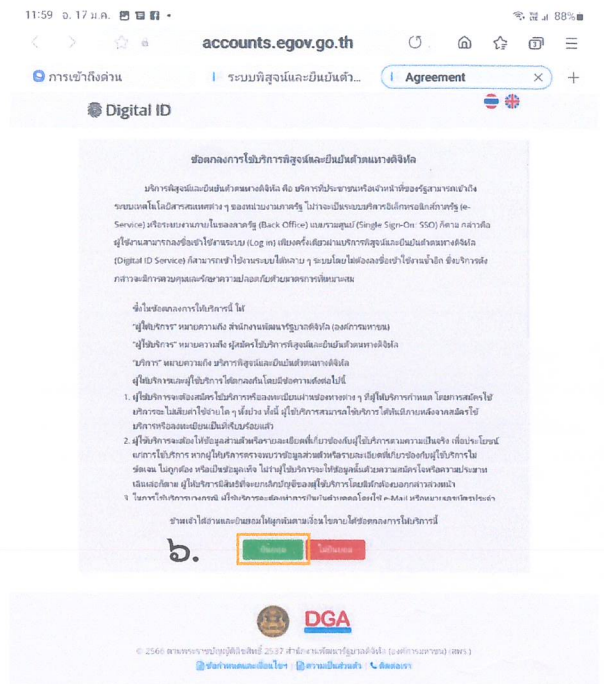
11:59 อ. 17 ม.ค. 88%

accounts.egov.go.th

การเข้าถึงด่วน | ระบบพิสูจน์และยืนยันตัว... | Agreement

Digital ID

ข้อตกลงการใช้บริการพิสูจน์และยืนยันตัวตนทางดิจิทัล

บริการพิสูจน์และยืนยันตัวตนทางดิจิทัล คือ บริการที่ประชาชนหรือเจ้าหน้าที่ของรัฐสามารถเข้าถึงระบบเทคโนโลยีสารสนเทศต่าง ๆ ของหน่วยงานภาครัฐ ไม่ว่าจะเป็นระบบบริการอิเล็กทรอนิกส์ภาครัฐ (e-Service) หรือระบบงานภายในของภาครัฐ (Back Office) แบบรวมศูนย์ (Single Sign-On: SSO) กล่าวคือ ผู้ใช้งานสามารถลงชื่อเข้าใช้งานระบบ (Log in) เพียงครั้งเดียวผ่านบริการพิสูจน์และยืนยันตัวตนทางดิจิทัล (Digital ID Service) ก็สามารถเข้าใช้งานระบบได้หลาย ๆ ระบบโดยไม่ต้องลงชื่อเข้าใช้งานซ้ำอีก ซึ่งบริการดังกล่าวจะมีการควบคุมและรักษาความปลอดภัยด้วยมาตรการที่เหมาะสม

ซึ่งในข้อตกลงการใช้บริการนี้ ได้
"ผู้ให้บริการ" หมายความถึง สำนักงานพัฒนารัฐบาลดิจิทัล (องค์การมหาชน)
"ผู้ใช้บริการ" หมายความถึง ผู้สมัครใช้บริการพิสูจน์และยืนยันตัวตนทางดิจิทัล
"บริการ" หมายความถึง บริการพิสูจน์และยืนยันตัวตนทางดิจิทัล
ผู้ให้บริการและผู้ใช้บริการได้ตกลงกันโดยมีข้อความดังต่อไปนี้

1. ผู้ใช้บริการจะต้องสมัครใช้บริการหรือลงทะเบียนผ่านช่องทางต่าง ๆ ที่ผู้ให้บริการกำหนด โดยการสมัครใช้บริการจะไม่มีค่าใช้จ่ายใด ๆ ทั้งปวง ทั้งนี้ ผู้ใช้บริการสามารถใช้บริการได้หลังจากสมัครใช้บริการหรือลงทะเบียนเสร็จเรียบร้อยแล้ว
2. ผู้ใช้บริการจะต้องให้ข้อมูลส่วนตัวหรือรายละเอียดที่เกี่ยวข้องกับผู้ใช้บริการตามความเป็นจริง เพื่อประโยชน์แก่การใช้บริการ หากผู้ใช้บริการตรวจพบว่าข้อมูลส่วนตัวหรือรายละเอียดที่เกี่ยวข้องกับผู้ใช้บริการไม่ถูกต้อง ในภายหลัง หรือเปลี่ยนแปลง ไม่ว่าผู้ใช้บริการจะให้ข้อมูลทั้งหมดหรือแต่บางส่วน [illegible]
3. ในการใช้บริการ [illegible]

ข้าพเจ้าได้อ่านและยินยอมให้ผูกพันตามเงื่อนไขรายได้ข้อตกลงการใช้บริการนี้

๖. ยินยอม ไม่ยินยอม

DGA

© 2566 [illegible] สำนักงานพัฒนารัฐบาลดิจิทัล (องค์การมหาชน) (สพร.)
นโยบายคุ้มครองข้อมูล | ความเป็นส่วนตัว | ติดต่อเรา